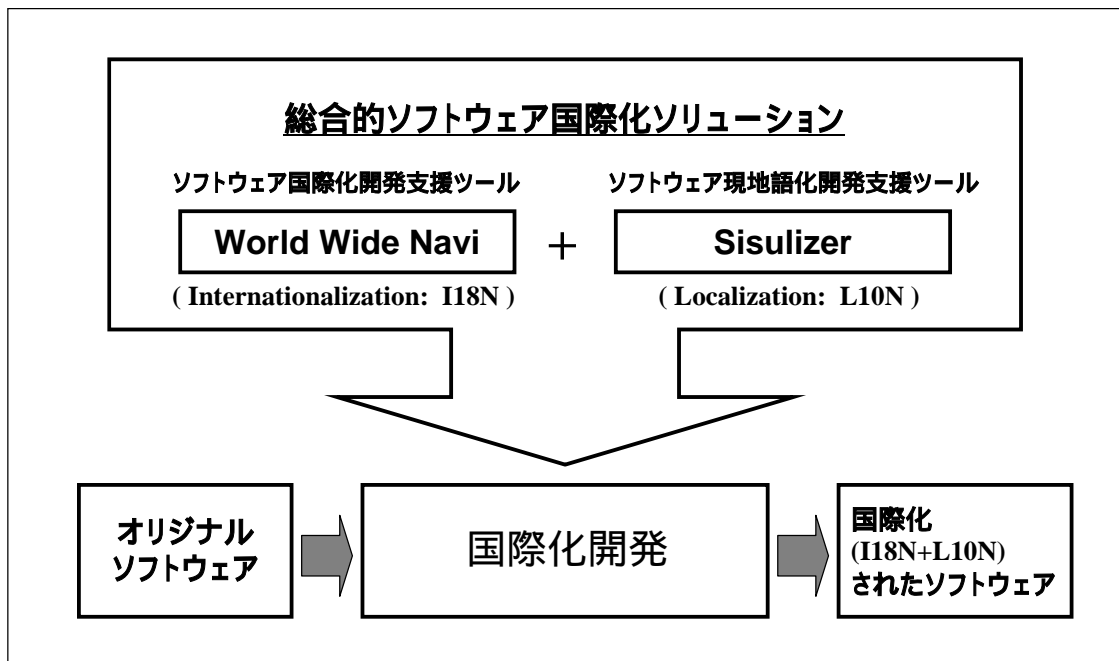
総合的ソフトウェア国際化ソリューション

ソフトウェア国際化開発支援ツール

World Wide Navi

( Internationalization: I18N )

+

ソフトウェア現地語化開発支援ツール

Sisulizer

( Localization: L10N )

オリジナル ソフトウェア

国際化開発

国際化 (I18N+L10N) されたソフトウェア